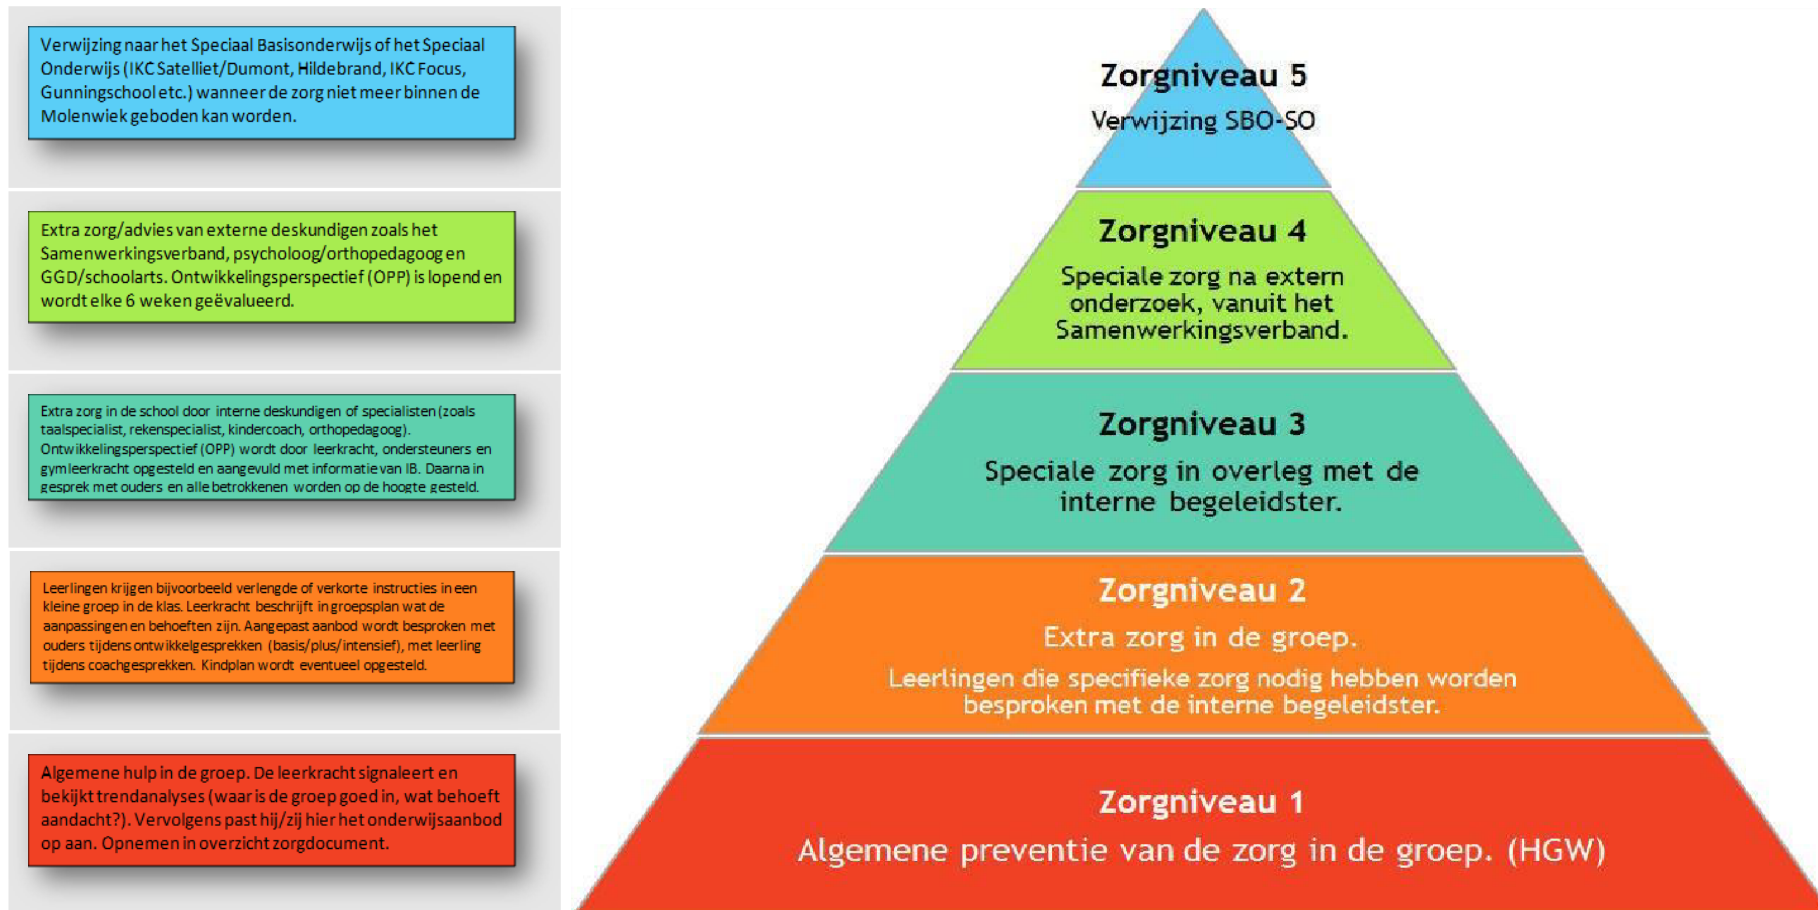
Verwijzing naar het Speciaal Basisonderwijs of het Speciaal Onderwijs (IKC Satelliet/Dumont, Hildebrand, IKC Focus, Gunningschool etc.) wanneer de zorg niet meer binnen de Molenwiek geboden kan worden.

Extra zorg/advies van externe deskundigen zoals het Samenwerkingsverband, psycholoog/orthopedagoog en GGD/schoolarts. Ontwikkelingsperspectief (OPP) is lopend en wordt elke 6 weken geëvalueerd.

Extra zorg in de school door interne deskundigen of specialisten (zoals taalspecialist, rekenspecialist, kindercoach, orthopedagoog). Ontwikkelingsperspectief (OPP) wordt door leerkracht, ondersteuners en gymleerkracht opgesteld en aangevuld met informatie van IB. Daarna in gesprek met ouders en alle betrokkenen worden op de hoogte gesteld.

Leerlingen krijgen bijvoorbeeld verlengde of verkorte instructies in een kleine groep in de klas. Leerkracht beschrijft in groepsplan wat de aanpassingen en behoeften zijn. Aangepast aanbod wordt besproken met ouders tijdens ontwikkelgesprekken (basis/plus/intensief), met leerling tijdens coachgesprekken. Kindplan wordt eventueel opgesteld.

Algemene hulp in de groep. De leerkracht signaleert en bekijkt trendanalyses (waar is de groep goed in, wat behoeft aandacht?). Vervolgens past hij/zij hier het onderwijsaanbod op aan. Opnemen in overzicht zorgdocument.

Zorgniveau 5
Verwijzing SBO-SO

Zorgniveau 4
Speciale zorg na extern onderzoek, vanuit het Samenwerkingsverband.

Zorgniveau 3
Speciale zorg in overleg met de interne begeleidster.

Zorgniveau 2
Extra zorg in de groep.
Leerlingen die specifieke zorg nodig hebben worden besproken met de interne begeleidster.

Zorgniveau 1
Algemene preventie van de zorg in de groep. (HGW)